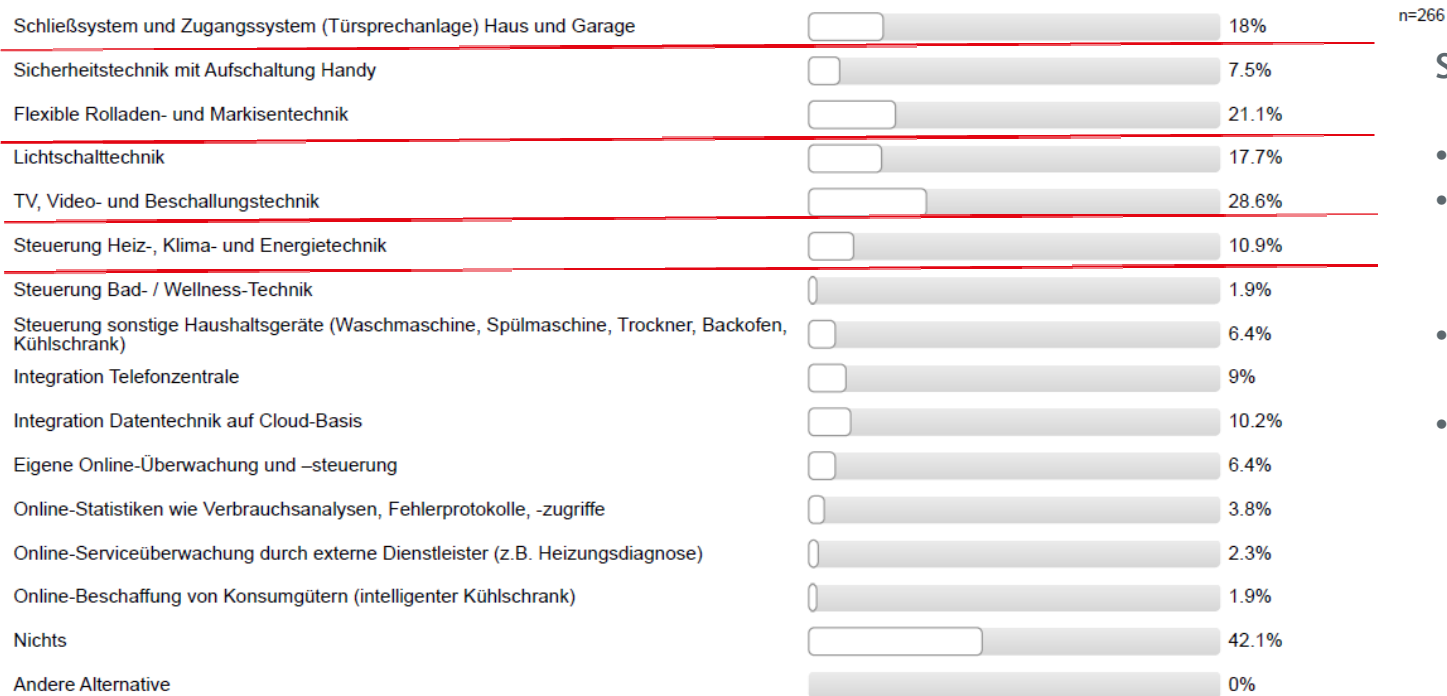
n=266

| | |
|---|---|
| Schließsystem und Zugangssystem (Türsprechanlage) Haus und Garage | 18% |
| Sicherheitstechnik mit Aufschaltung Handy | 7.5% |
| Flexible Rolladen- und Markisentechnik | 21.1% |
| Lichtschalttechnik | 17.7% |
| TV, Video- und Beschallungstechnik | 28.6% |
| Steuerung Heiz-, Klima- und Energietechnik | 10.9% |
| Steuerung Bad- / Wellness-Technik | 1.9% |
| Steuerung sonstige Haushaltsgeräte (Waschmaschine, Spülmaschine, Trockner, Backofen, Kühlschrank) | 6.4% |
| Integration Telefonzentrale | 9% |
| Integration Datentechnik auf Cloud-Basis | 10.2% |
| Eigene Online-Überwachung und –steuerung | 6.4% |
| Online-Statistiken wie Verbrauchsanalysen, Fehlerprotokolle, -zugriffe | 3.8% |
| Online-Serviceüberwachung durch externe Dienstleister (z.B. Heizungsdiagnose) | 2.3% |
| Online-Beschaffung von Konsumgütern (intelligenter Kühlschrank) | 1.9% |
| Nichts | 42.1% |
| Andere Alternative | 0% |

S